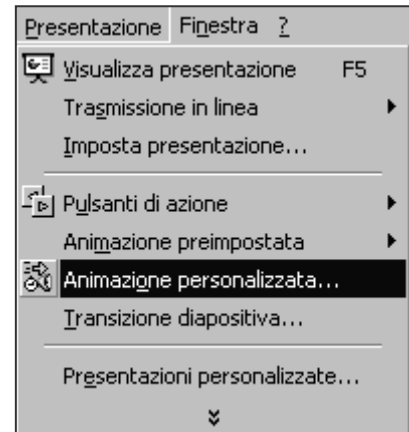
Presentazione Finestra ?

Visualizza presentazione F5

Trasmissione in linea

Imposta presentazione...

Pulsanti di azione

Animazione preimpostata

Animazione personalizzata...

Transizione diapositiva...

Presentazioni personalizzate...